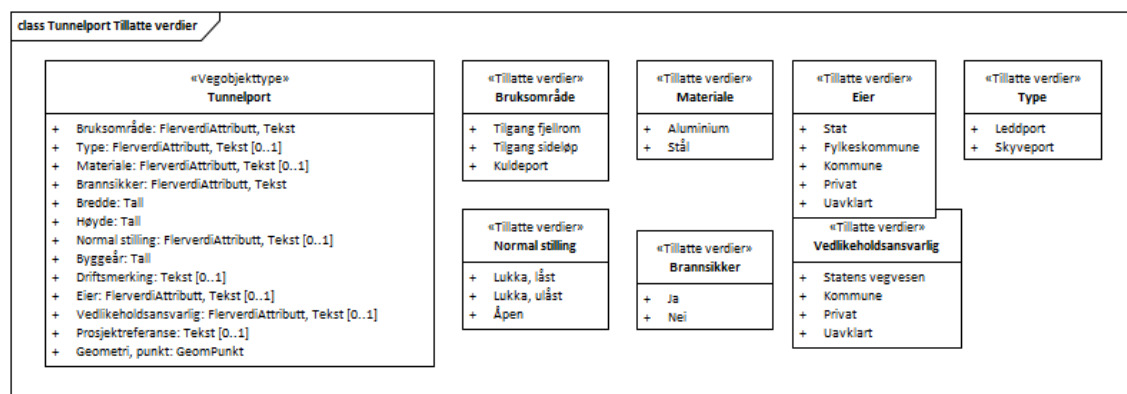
class Tunnelport Tillatte verdier

«Vegobjekttype»
Tunnelport

+ Bruksområde: FlerverdiAttributt, Tekst
+ Type: FlerverdiAttributt, Tekst [0..1]
+ Materiale: FlerverdiAttributt, Tekst [0..1]
+ Brannsikker: FlerverdiAttributt, Tekst
+ Bredde: Tall
+ Høyde: Tall
+ Normal stilling: FlerverdiAttributt, Tekst [0..1]
+ Byggeår: Tall
+ Driftsmerking: Tekst [0..1]
+ Eier: FlerverdiAttributt, Tekst [0..1]
+ Vedlikeholdsansvarlig: FlerverdiAttributt, Tekst [0..1]
+ Prosjektreferanse: Tekst [0..1]
+ Geometri, punkt: GeomPunkt

«Tillatte verdier»
Bruksområde

+ Tilgang fjellrom
+ Tilgang sideløp
+ Kuldeport

«Tillatte verdier»
Normal stilling

+ Lukka, låst
+ Lukka, ulåst
+ Åpen

«Tillatte verdier»
Materiale

+ Aluminium
+ Stål

«Tillatte verdier»
Brannsikker

+ Ja
+ Nei

«Tillatte verdier»
Eier

+ Stat
+ Fylkeskommune
+ Kommune
+ Privat
+ Uavklart

«Tillatte verdier»
Vedlikeholdsansvarlig

+ Statens vegvesen
+ Kommune
+ Privat
+ Uavklart

«Tillatte verdier»
Type

+ Leddport
+ Skyveport